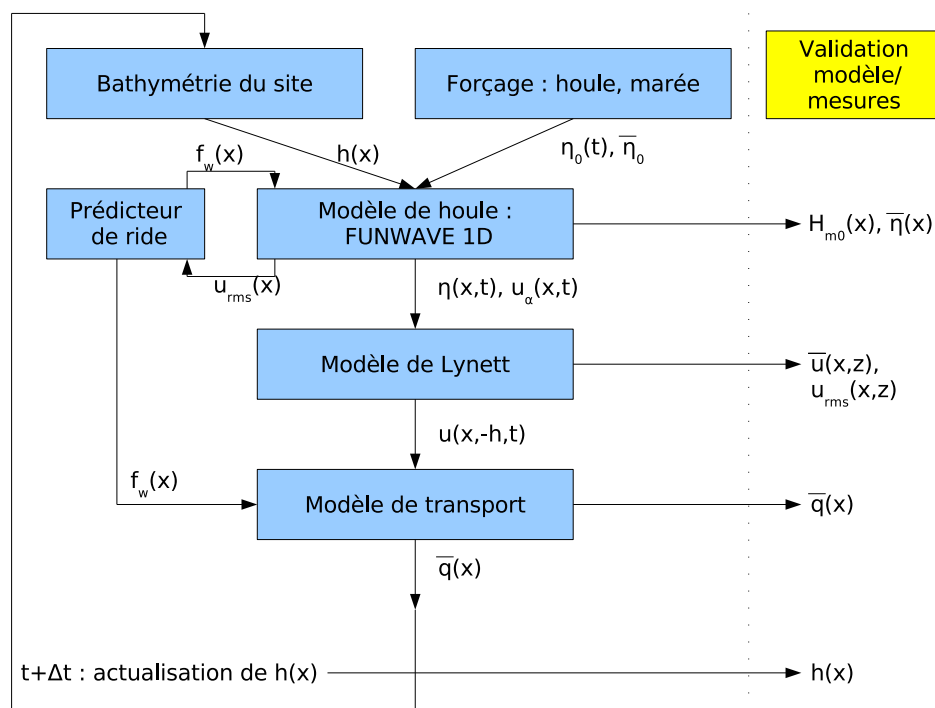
Validation modèle/ mesures

Bathymétrie du site

Forçage : houle, marée

h(x)

$\eta_0(t)$, $\overline{\eta}_0$

$f_w(x)$

Prédicteur de ride

Modèle de houle : FUNWAVE 1D

$H_{m0}(x)$, $\overline{\eta}(x)$

$u_{rms}(x)$

$\eta(x,t)$, $u_\alpha(x,t)$

Modèle de Lynett

$\overline{u}(x,z)$, $u_{rms}(x,z)$

u(x,-h,t)

$f_w(x)$

Modèle de transport

$\overline{q}(x)$

$\overline{q}(x)$

t+Δt : actualisation de h(x)

h(x)